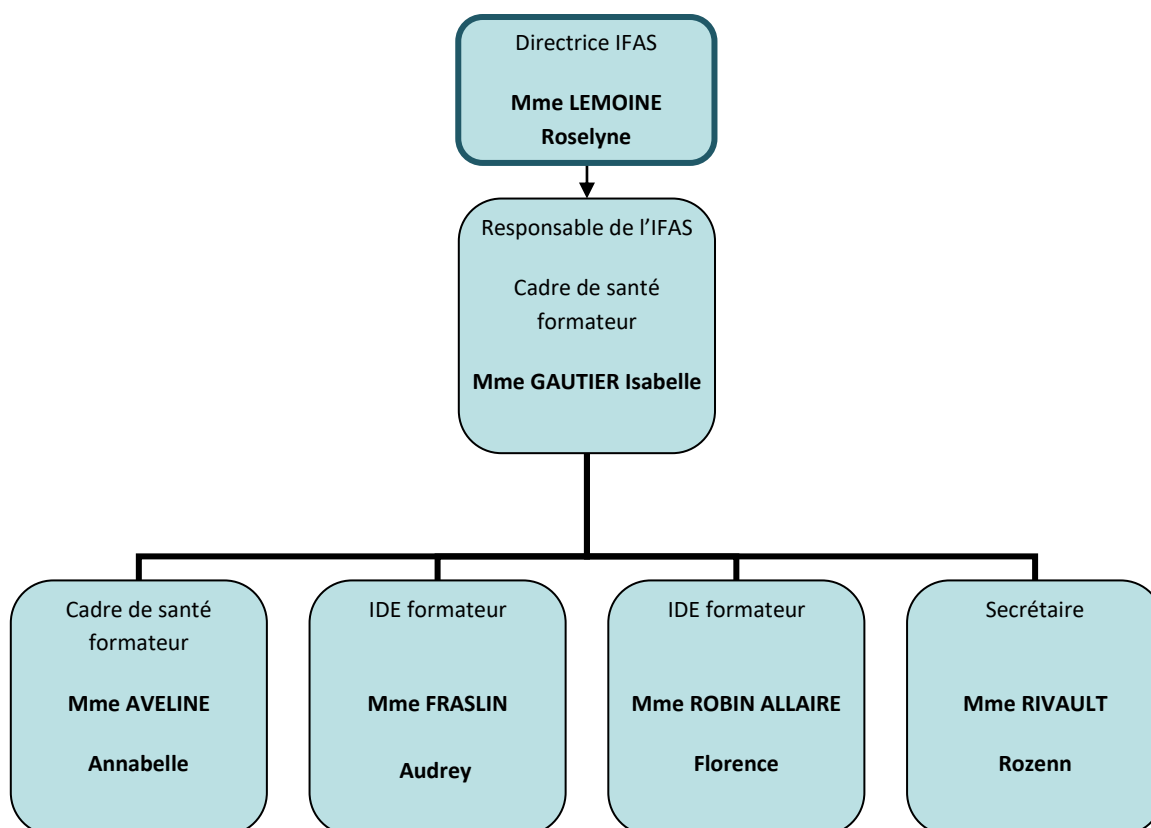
Directrice IFAS

**Mme LEMOINE Roselyne**

Responsable de l'IFAS

Cadre de santé formateur

**Mme GAUTIER Isabelle**

Cadre de santé formateur

**Mme AVELINE**

**Annabelle**

IDE formateur

**Mme FRASLIN**

**Audrey**

IDE formateur

**Mme ROBIN ALLAIRE**

**Florence**

Secrétaire

**Mme RIVAULT**

**Rozenn**